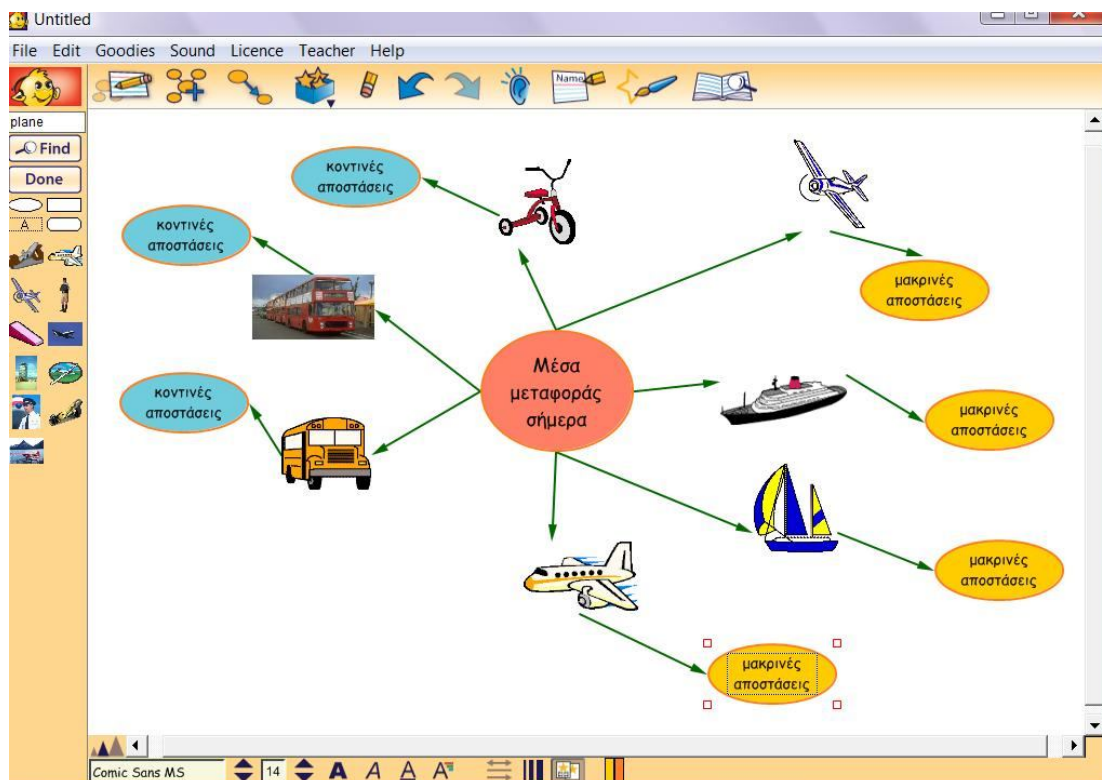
Untitled

File Edit Goodies Sound Licence Teacher Help

Name

plane

Find

Done

A

κοντινές αποστάσεις

κοντινές αποστάσεις

μακρινές αποστάσεις

Μέσα μεταφοράς σήμερα

κοντινές αποστάσεις

μακρινές αποστάσεις

μακρινές αποστάσεις

μακρινές αποστάσεις

Comic Sans MS

14

A A A A